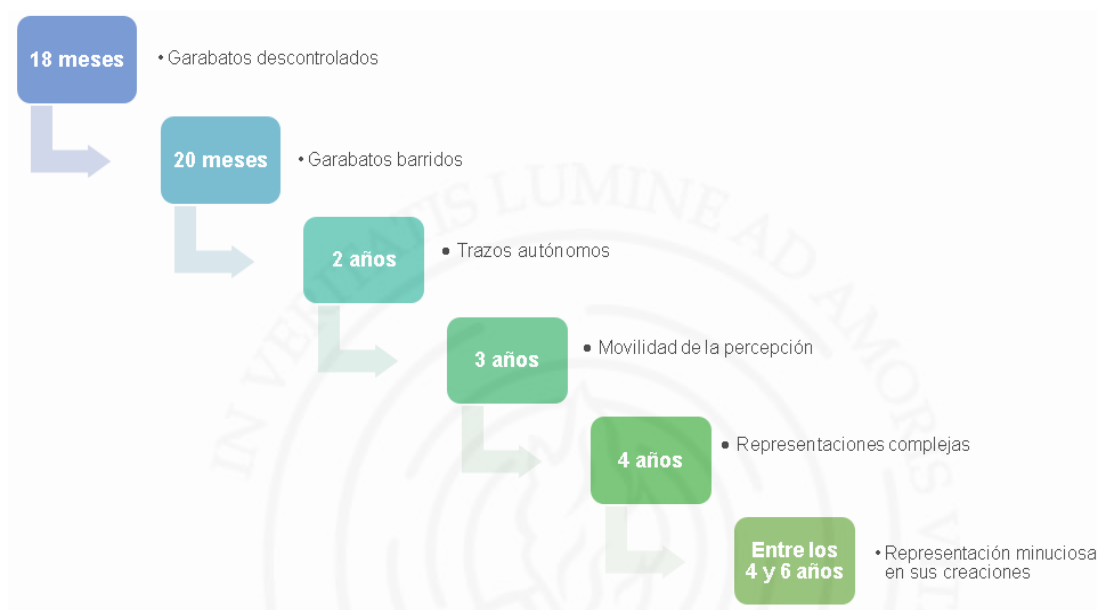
18 meses

• Garabatos descontrolados

20 meses

• Garabatos barridos

2 años

• Trazos autónomos

3 años

• Movilidad de la percepción

4 años

• Representaciones complejas

Entre los 4 y 6 años

• Representación minuciosa en sus creaciones

IN VERITATIS LUMINE AD AMOREM V